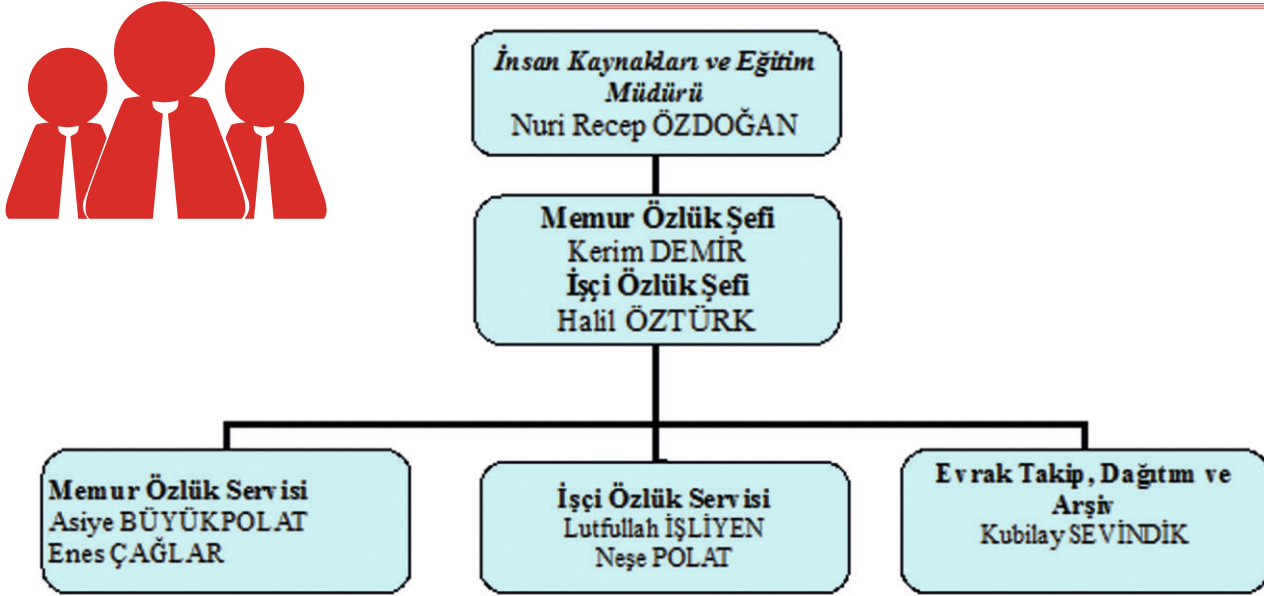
İnsan Kaynakları ve Eğitim Müdürü
Nuri Recep ÖZDOĞAN

Memur Özlük Şefi
Kerim DEMİR
İşçi Özlük Şefi
Halil ÖZTÜRK

Memur Özlük Servisi
Asiye BÜYÜKPOLAT
Enes ÇAĞLAR

İşçi Özlük Servisi
Lutfullah İŞLİYEN
Neşe POLAT

Evrak Takip, Dağıtım ve Arşiv
Kubilay SEVİNDİK